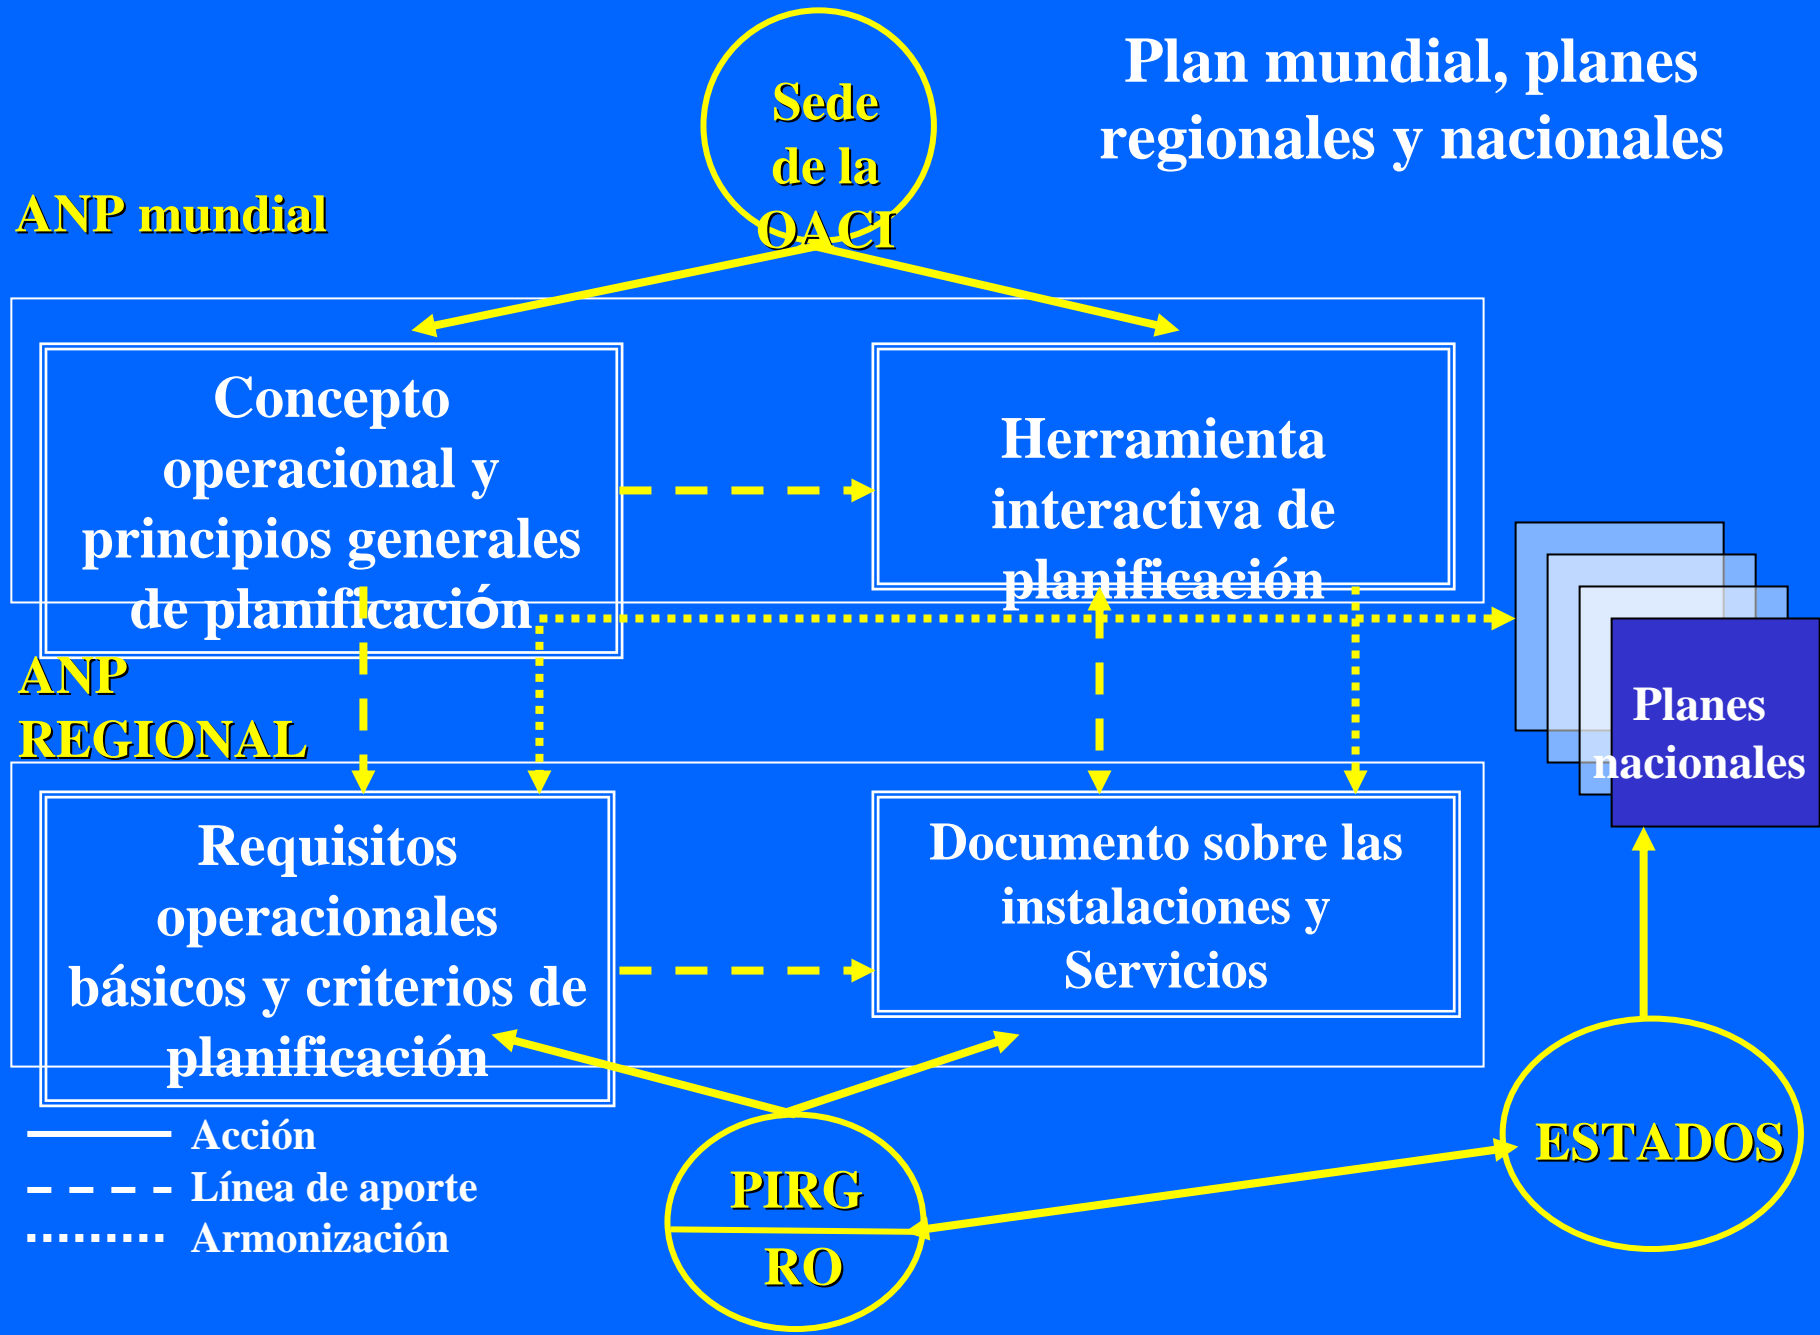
Plan mundial, planes regionales y nacionales

Sede de la OACI

ANP mundial

Concepto operacional y principios generales de planificación

Herramienta interactiva de planificación

ANP REGIONAL

Planes nacionales

Requisitos operacionales básicos y criterios de planificación

Documento sobre las instalaciones y Servicios

Acción
Línea de aporte
Armonización

PIRG
RO

ESTADOS